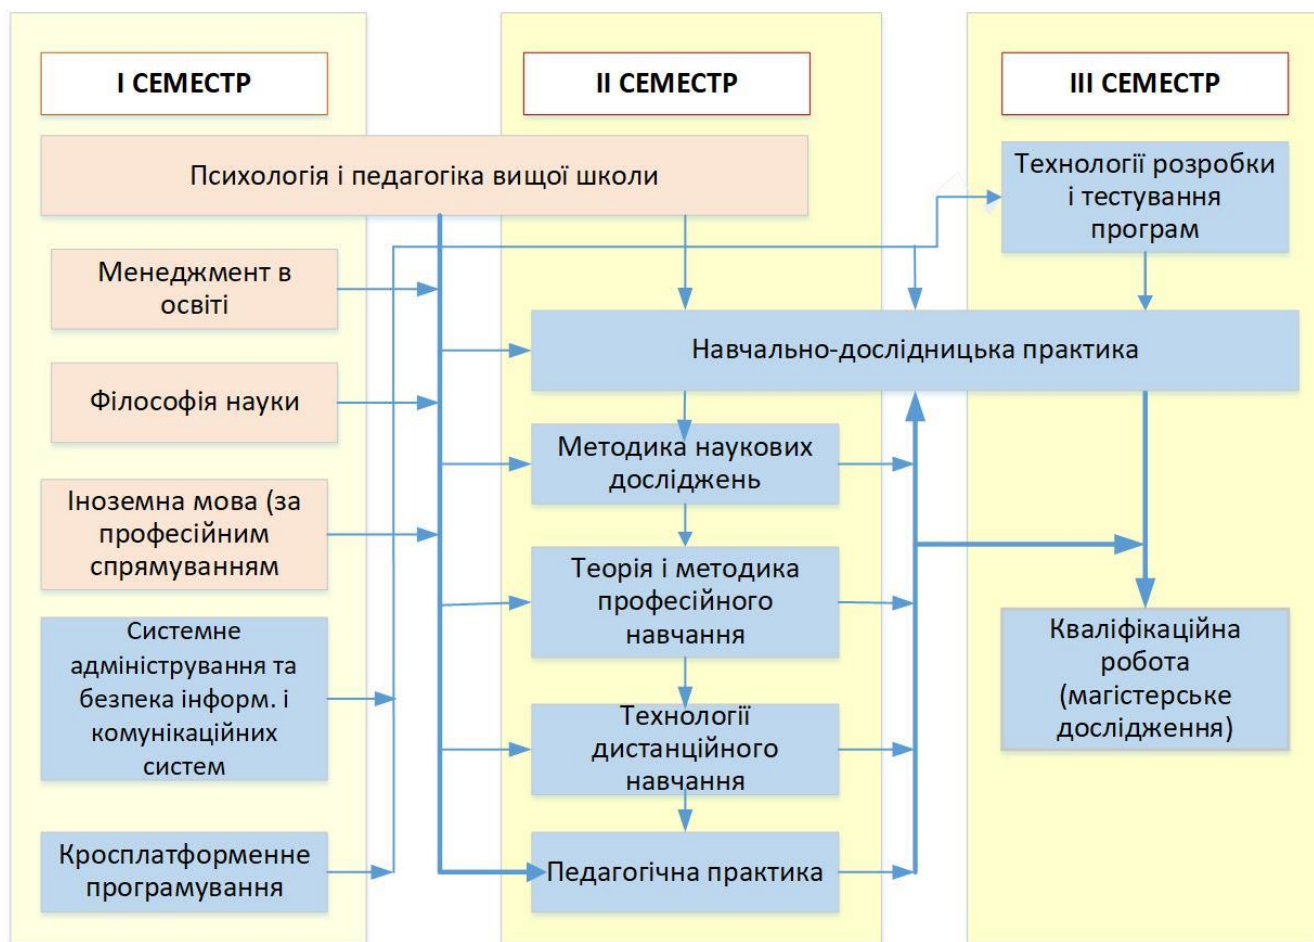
I СЕМЕСТР

II СЕМЕСТР

III СЕМЕСТР

Психологія і педагогіка вищої школи

Технології розробки і тестування програм

Менеджмент в освіті

Навчально-дослідницька практика

Філософія науки

Методика наукових досліджень

Іноземна мова (за професійним спрямуванням

Теорія і методика професійного навчання

Кваліфікаційна робота (магістерське дослідження)

Системне адміністрування та безпека інформ. і комунікаційних систем

Технології дистанційного навчання

Кросплатформенне програмування

Педагогічна практика